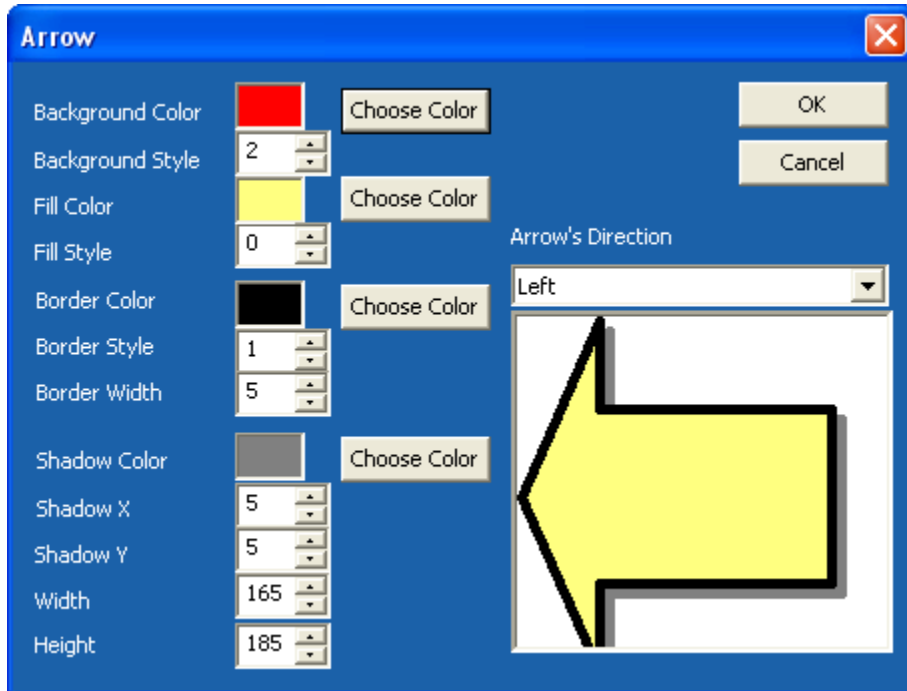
Arrow

Background Color
Choose Color
Background Style
2
Fill Color
Choose Color
Fill Style
0
Border Color
Choose Color
Border Style
1
Border Width
5
Shadow Color
Choose Color
Shadow X
5
Shadow Y
5
Width
165
Height
185

OK
Cancel
Arrow's Direction
Left